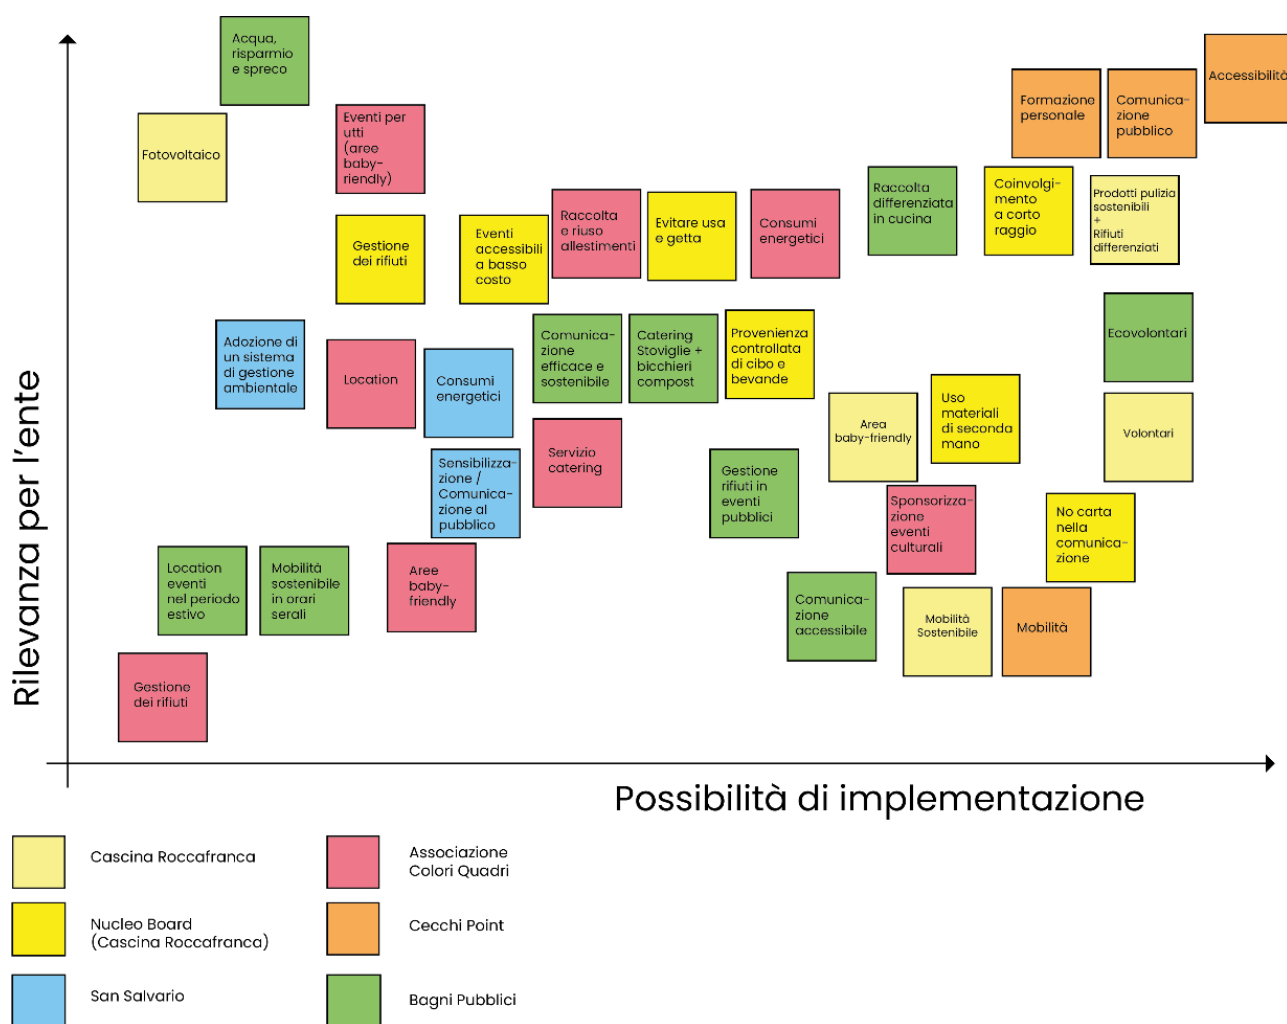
Rilevanza per l'ente

Acqua, risparmio e spreco

Fotovoltaico

Eventi per utti (aree baby-riendly)

Gestione dei rifiuti

Eventi accessibili a basso costo

Raccolta e riuso allestimenti

Evitare usa e getta

Consumi energetici

Raccolta differenziata in cucina

Coinvolgimento a corto raggio

Formazione personale

Comunicazione pubblico

Accessibilità

Prodotti pulizia sostenibili + Rifiuti differenziati

Adozione di un sistema di gestione ambientale

Location

Consumi energetici

Comunicazione efficace e sostenibile

Catering Stoviglie + bicchieri compost

Provenienza controllata di cibo e bevande

Ecovolontari

Area baby-friendly

Uso materiali di seconda mano

Volontari

Sensibilizzazione / Comunicazione al pubblico

Servizio catering

Gestione rifiuti in eventi pubblici

Sponsorizzazione eventi culturali

No carta nella comunicazione

Location eventi nel periodo estivo

Mobilità sostenibile in orari serali

Aree baby-friendly

Comunicazione accessibile

Mobilità Sostenibile

Mobilità

Gestione dei rifiuti

Possibilità di implementazione

Cascina Roccafranca

Associazione Colori Quadri

Nucleo Board (Cascina Roccafranca)

Cecchi Point

San Salvario

Bagni Pubblici